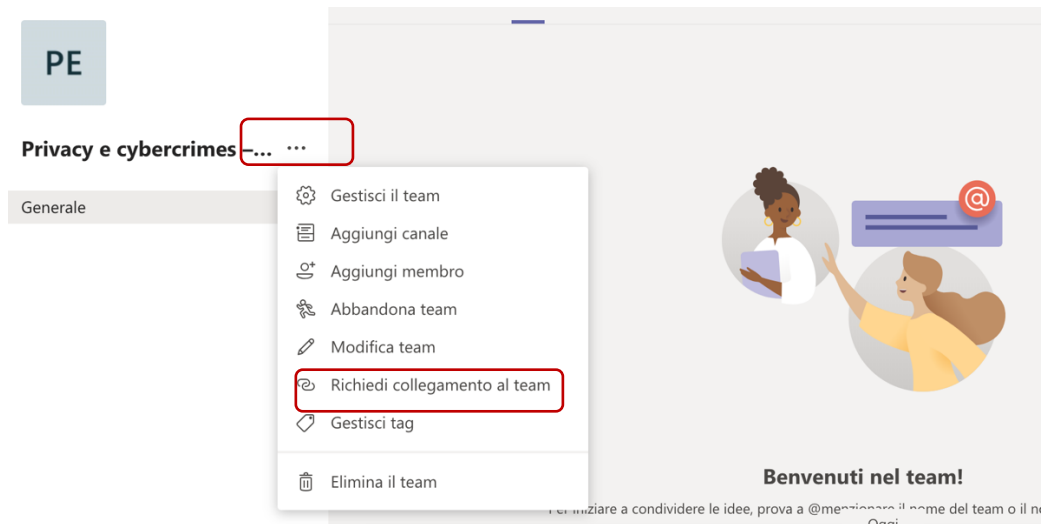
PE

Privacy e cybercrimes –... ···

Generale

Gestisci il team
Aggiungi canale
Aggiungi membro
Abbandona team
Modifica team
Richiedi collegamento al team
Gestisci tag
Elimina il team

@

Benvenuti nel team!

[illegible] iniziare a condividere le idee, prova a @menzionare il nome del team o il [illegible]
Oggi